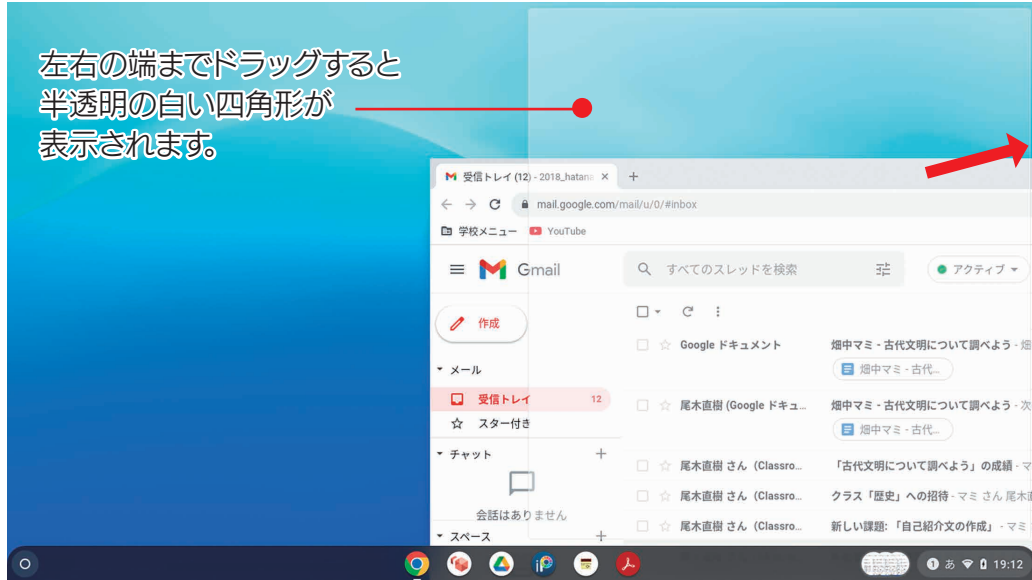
左右の端までドラッグすると半透明の白い四角形が表示されます。

受信トレイ (12) - 2018_hatana ×
+
mail.google.com/mail/u/0/#inbox
学校メニュー
YouTube
Gmail
すべてのスレッドを検索
アクティブ
作成
メール
受信トレイ 12
スター付き
チャット
会話はありません
スペース

Google ドキュメント
畑中マミ - 古代文明について調べよう - 畑
畑中マミ - 古代...
尾木直樹 (Google ドキュ...
畑中マミ - 古代文明について調べよう - 次
畑中マミ - 古代...
尾木直樹 さん (Classro...
「古代文明について調べよう」の成績 - マ
尾木直樹 さん (Classro...
クラス「歴史」への招待 - マミ さん 尾木直
尾木直樹 さん (Classro...
新しい課題:「自己紹介文の作成」 - マ

あ 19:12